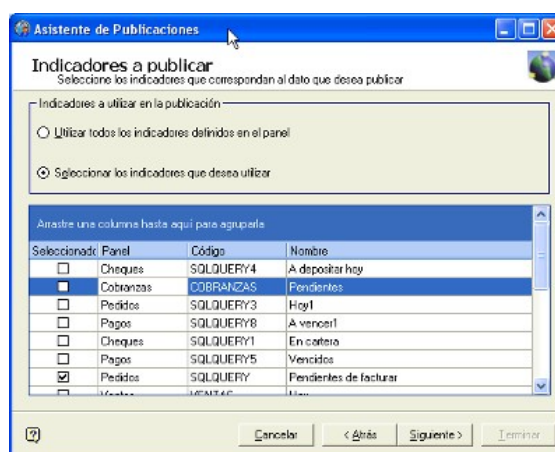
Asistente de Publicaciones

Indicadores a publicar
Seleccione los indicadores que correspondan al dato que desea publicar

Indicadores a utilizar en la publicación

Utilizar todos los indicadores definidos en el panel

Seleccionar los indicadores que desea utilizar

Arrastre una columna hasta aquí para agruparla

| Seleccionado | Panel | Código | Nombre |
|---|---|---|---|
| ☐ | Cheques | SQLQUERY4 | A depositar hoy |
| ☐ | Cobranzas | COBRANZAS | Pendientes |
| ☐ | Pedidos | SQLQUERY3 | Hoy1 |
| ☐ | Pagos | SQLQUERY8 | A vencer1 |
| ☐ | Cheques | SQLQUERY1 | En cartera |
| ☐ | Pagos | SQLQUERY5 | Vencidos |
| ☑ | Pedidos | SQLQUERY | Pendientes de facturar |
| ☐ | Ventas | VENTAS | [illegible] |

Cancelar | < Atrás | Siguiente > | Terminar